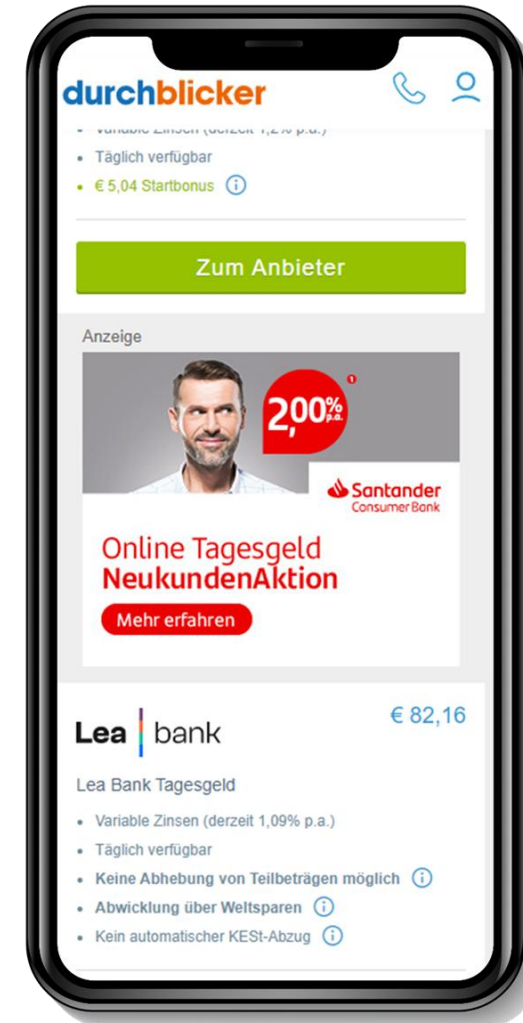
durchblicker

• Variable Zinsen (derzeit 1,2% p.a.)
• Täglich verfügbar
• € 5,04 Startbonus

Zum Anbieter

Anzeige

2,00% p.a.

1

Santander Consumer Bank

Online Tagesgeld
NeukundenAktion

Mehr erfahren

Lea | bank

€ 82,16

Lea Bank Tagesgeld

• Variable Zinsen (derzeit 1,09% p.a.)
• Täglich verfügbar
• Keine Abhebung von Teilbeträgen möglich
• Abwicklung über Weltsparen
• Kein automatischer KESt-Abzug